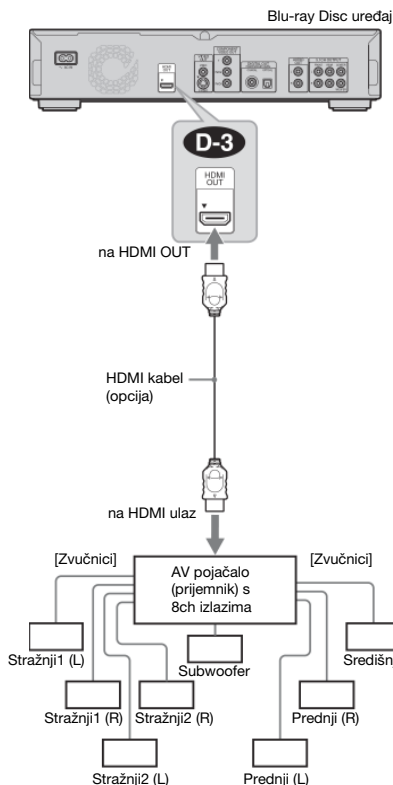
Blu-ray Disc uređaj

D-3

HDMI OUT

na HDMI OUT

HDMI kabel (opcija)

na HDMI ulaz

[Zvučnici]

AV pojačalo (prijemnik) s 8ch izlazima

[Zvučnici]

Stražnji1 (L)

Subwoofer

Središn

Stražnji1 (R)

Stražnji2 (R)

Prednji (R)

Stražnji2 (L)

Prednji (L)